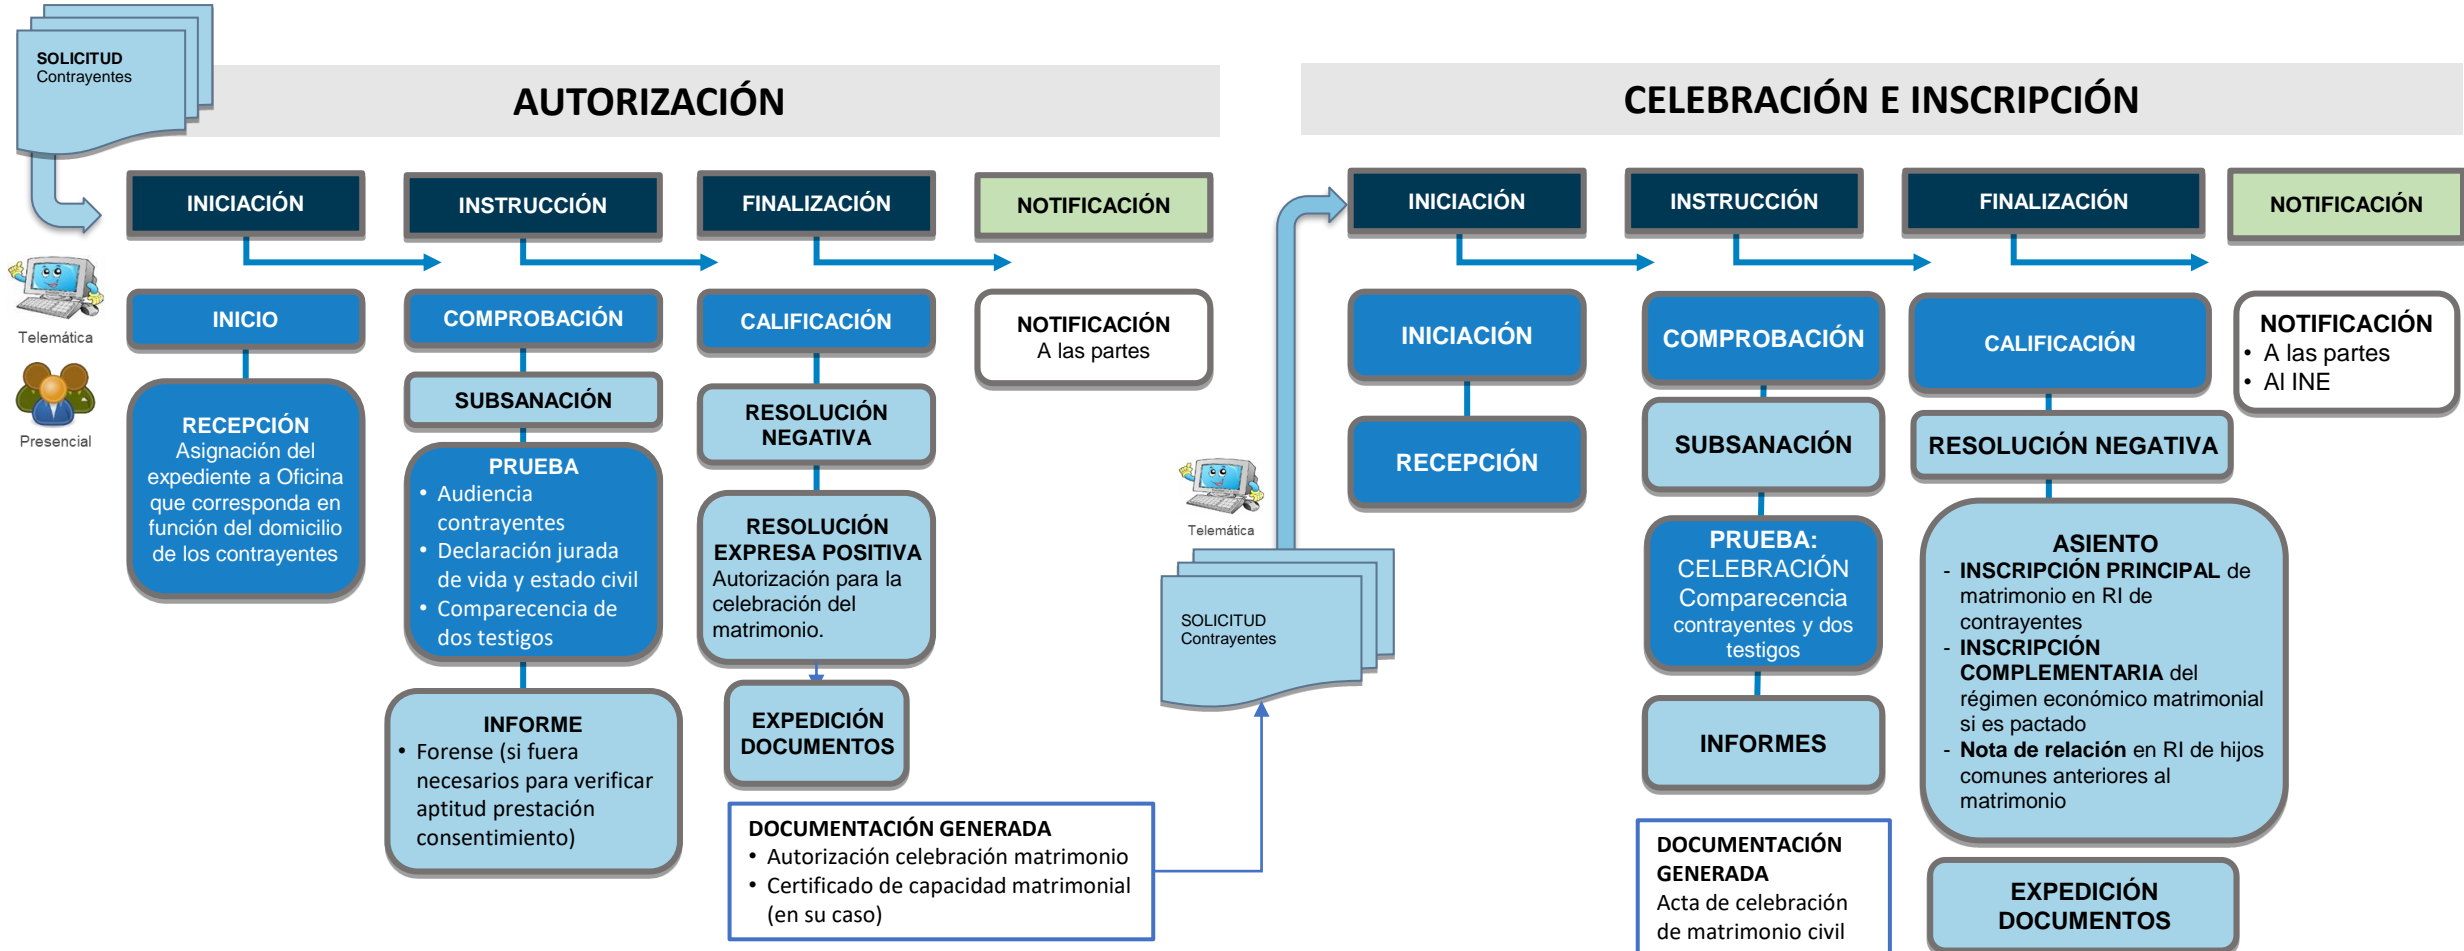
SOLICITUD
Contrayentes

AUTORIZACIÓN

Telemática

Presencial

INICIACIÓN

INSTRUCCIÓN

FINALIZACIÓN

NOTIFICACIÓN

INICIO

RECEPCIÓN
Asignación del expediente a Oficina que corresponda en función del domicilio de los contrayentes

COMPROBACIÓN

SUBSANACIÓN

PRUEBA
• Audiencia contrayentes
• Declaración jurada de vida y estado civil
• Comparecencia de dos testigos

INFORME
• Forense (si fuera necesarios para verificar aptitud prestación consentimiento)

CALIFICACIÓN

RESOLUCIÓN NEGATIVA

RESOLUCIÓN EXPRESA POSITIVA
Autorización para la celebración del matrimonio.

EXPEDICIÓN DOCUMENTOS

DOCUMENTACIÓN GENERADA
• Autorización celebración matrimonio
• Certificado de capacidad matrimonial (en su caso)

NOTIFICACIÓN
A las partes

CELEBRACIÓN E INSCRIPCIÓN

Telemática

SOLICITUD
Contrayentes

INICIACIÓN

INSTRUCCIÓN

FINALIZACIÓN

NOTIFICACIÓN

INICIACIÓN

RECEPCIÓN

COMPROBACIÓN

SUBSANACIÓN

PRUEBA:
CELEBRACIÓN
Comparecencia contrayentes y dos testigos

INFORMES

DOCUMENTACIÓN GENERADA
Acta de celebración de matrimonio civil

CALIFICACIÓN

RESOLUCIÓN NEGATIVA

ASIENTO
- INSCRIPCIÓN PRINCIPAL de matrimonio en RI de contrayentes
- INSCRIPCIÓN COMPLEMENTARIA del régimen económico matrimonial si es pactado
- Nota de relación en RI de hijos comunes anteriores al matrimonio

EXPEDICIÓN DOCUMENTOS

NOTIFICACIÓN
• A las partes
• Al INE